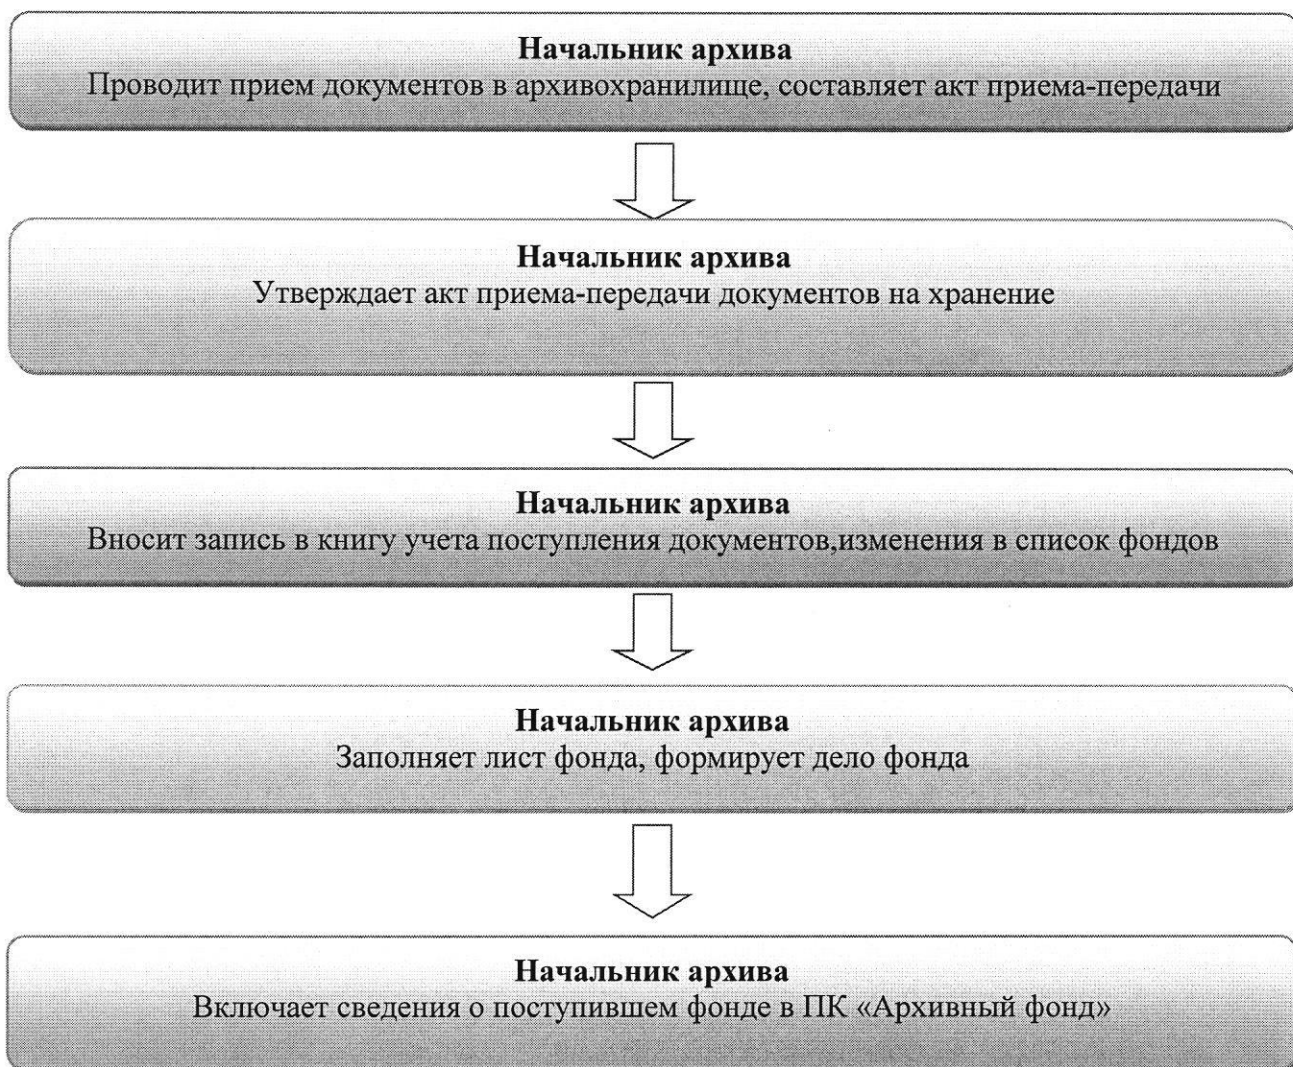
Начальник архива
Проводит прием документов в архивохранилище, составляет акт приема-передачи

Начальник архива
Утверждает акт приема-передачи документов на хранение

Начальник архива
Вносит запись в книгу учета поступления документов,изменения в список фондов

Начальник архива
Заполняет лист фонда, формирует дело фонда

Начальник архива
Включает сведения о поступившем фонде в ПК «Архивный фонд»